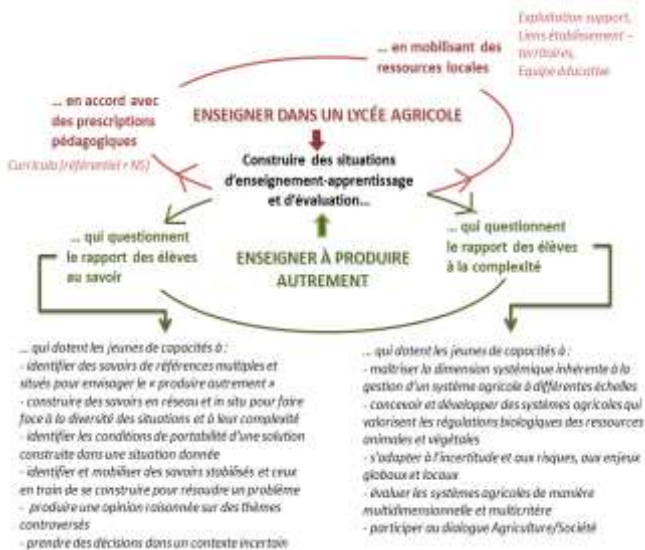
Exploitation support, Liens établissement – territoires, Equipe éducative

... en mobilisant des ressources locales

... en accord avec des prescriptions pédagogiques

Curricula (référentiel + NS)

ENSEIGNER DANS UN LYCÉE AGRICOLE

Construire des situations d'enseignement-apprentissage et d'évaluation...

... qui questionnent le rapport des élèves au savoir

ENSEIGNER À PRODUIRE AUTREMENT

... qui questionnent le rapport des élèves à la complexité

... qui dotent les jeunes de capacités à :
- identifier des savoirs de références multiples et situés pour envisager le « produire autrement »
- construire des savoirs en réseau et in situ pour faire face à la diversité des situations et à leur complexité
- identifier les conditions de portabilité d'une solution construite dans une situation donnée
- identifier et mobiliser des savoirs stabilisés et ceux en train de se construire pour résoudre un problème
- produire une opinion raisonnée sur des thèmes controversés
- prendre des décisions dans un contexte incertain

... qui dotent les jeunes de capacités à :
- maîtriser la dimension systémique inhérente à la gestion d'un système agricole à différentes échelles
- concevoir et développer des systèmes agricoles qui valorisent les régulations biologiques des ressources animales et végétales
- s'adapter à l'incertitude et aux risques, aux enjeux globaux et locaux
- évaluer les systèmes agricoles de manière multidimensionnelle et multicritère
- participer au dialogue Agriculture/Société